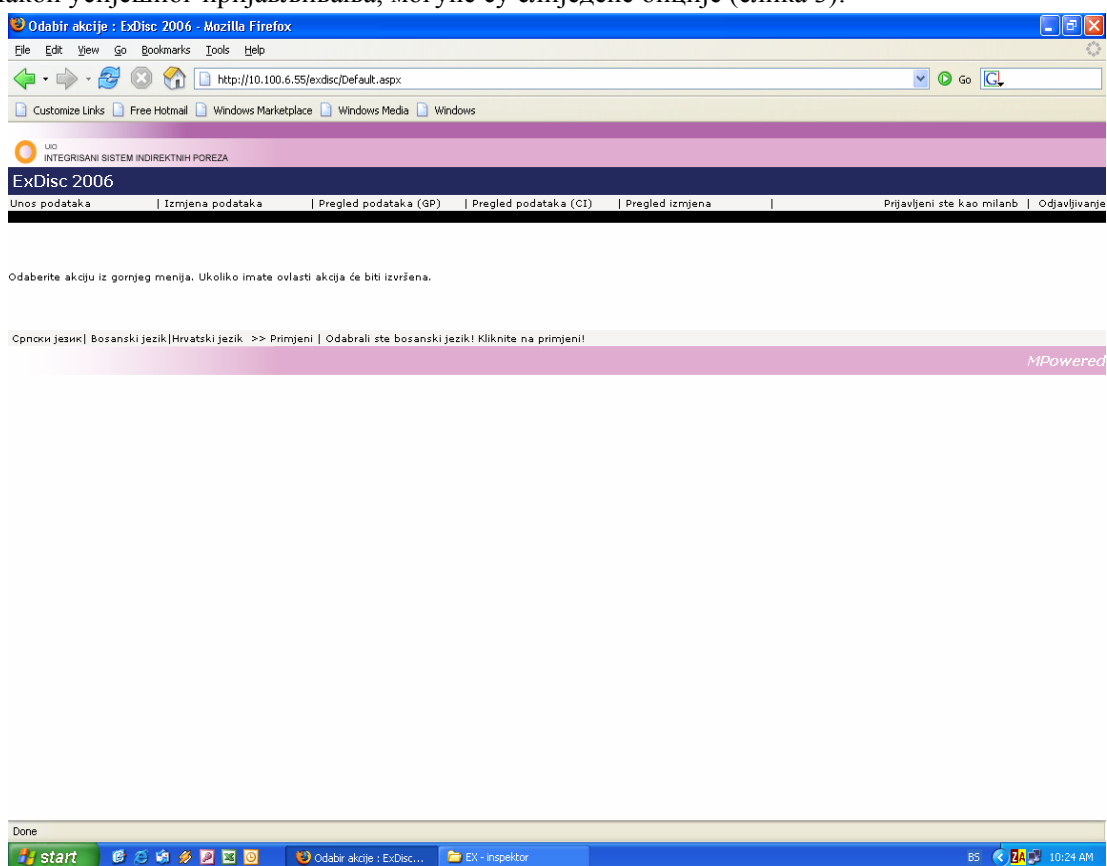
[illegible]

Odabir akcije : ExDisc 2006 - Mozilla Firefox

File Edit View Go Bookmarks Tools Help

http://10.100.6.55/exdisc/Default.aspx

Go

Customize Links Free Hotmail Windows Marketplace Windows Media Windows

UIO
INTEGRISANI SISTEM INDIREKTNIH POREZA

ExDisc 2006

Unos podataka | Izmjena podataka | Pregled podataka (GP) | Pregled podataka (CI) | Pregled izmjena | Prijavljeni ste kao milanb | Odjavljivanje

Odaberite akciju iz gornjeg menija. Ukoliko imate ovlasti akcija će biti izvršena.

Српски језик| Bosanski jezik|Hrvatski jezik >> Primjeni | Odabrali ste bosanski jezik! Kliknite na primjeni!

MPowered

Done

start Odabir akcije : ExDisc... EX - inspektor BS 10:24 AM